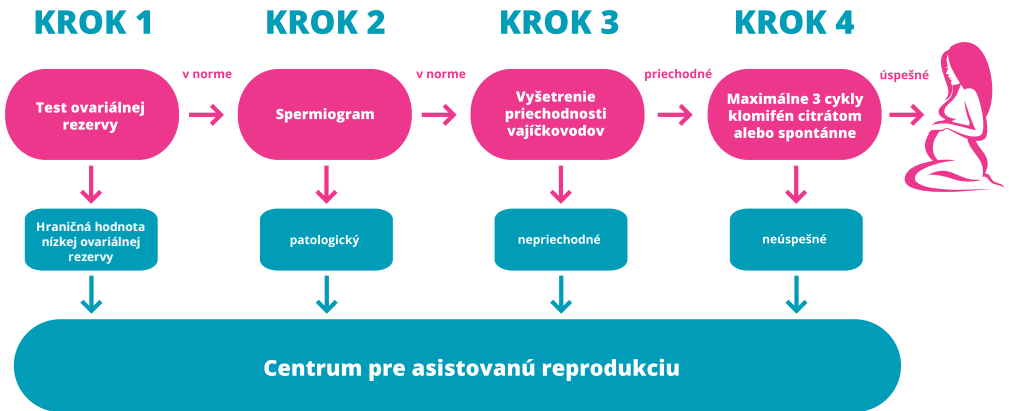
KROK 1

KROK 2

KROK 3

KROK 4

Test ovariálnej rezervy

v norme

Spermiogram

v norme

Vyšetrenie priechodnosti vajíčkovodov

priechodné

Maximálne 3 cykly klomifén citrátom alebo spontánne

úspešné

Hraničná hodnota nízkej ovariálnej rezervy

patologický

nepriechodné

neúspešné

Centrum pre asistovanú reprodukciu